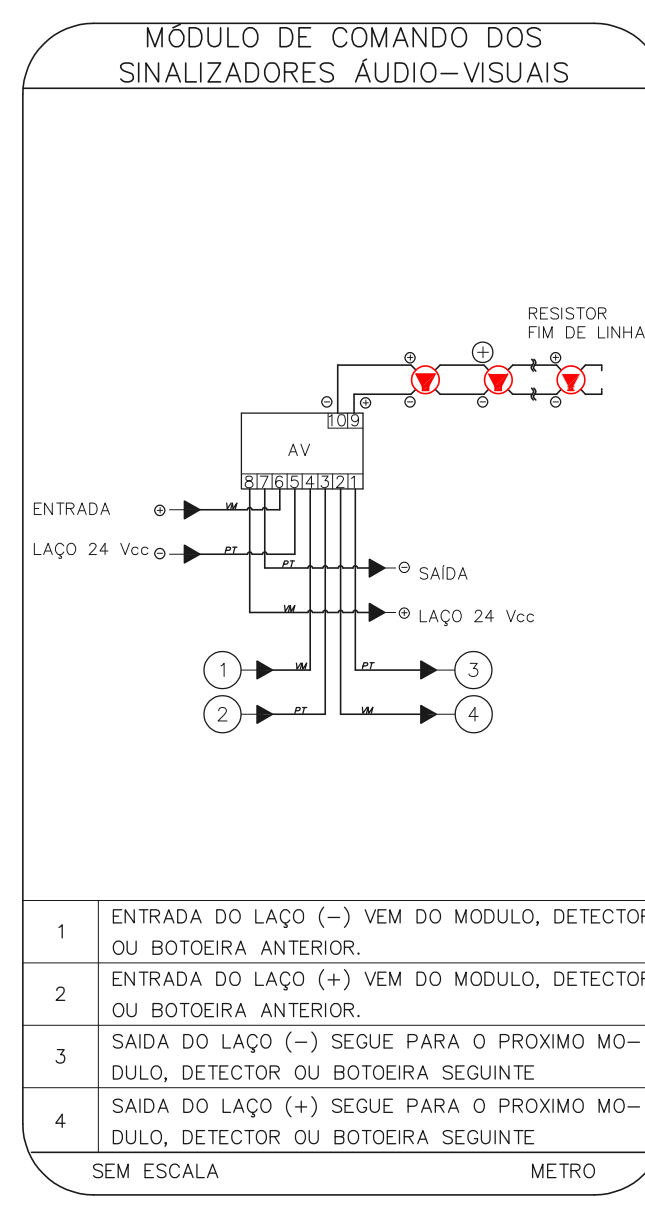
MÓDULO DE COMANDO DOS SINALIZADORES ÁUDIO-VISUAIS

RESISTOR
FIM DE LINHA

⊕ ⊕ ⊕
⊖ ⊖ ⊖

⊖ ⊕
10 9

AV

8 7 6 5 4 3 2 1

ENTRADA ⊕ VM

LAÇO 24 Vcc ⊖ PT

PT ⊖ SAÍDA

VM ⊕ LAÇO 24 Vcc

1 VM

PT 3

2 PT

VM 4

| 1 | ENTRADA DO LAÇO (−) VEM DO MODULO, DETECTOR OU BOTOEIRA ANTERIOR. |
|---|---|
| 2 | ENTRADA DO LAÇO (+) VEM DO MODULO, DETECTOR OU BOTOEIRA ANTERIOR. |
| 3 | SAIDA DO LAÇO (−) SEGUE PARA O PROXIMO MODULO, DETECTOR OU BOTOEIRA SEGUINTE |
| 4 | SAIDA DO LAÇO (+) SEGUE PARA O PROXIMO MODULO, DETECTOR OU BOTOEIRA SEGUINTE |

SEM ESCALA METRO